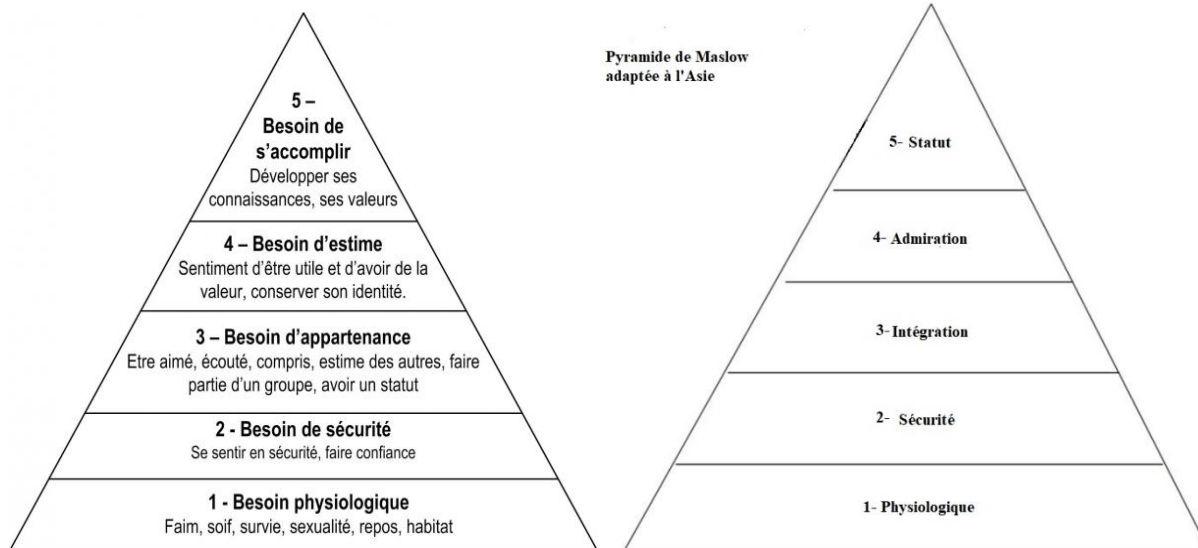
5 –
Besoin de s’accomplir
Développer ses connaissances, ses valeurs

4 – Besoin d’estime
Sentiment d’être utile et d’avoir de la valeur, conserver son identité.

3 – Besoin d’appartenance
Etre aimé, écouté, compris, estime des autres, faire partie d’un groupe, avoir un statut

2 - Besoin de sécurité
Se sentir en sécurité, faire confiance

1 - Besoin physiologique
Faim, soif, survie, sexualité, repos, habitat

Pyramide de Maslow adaptée à l'Asie

5- Statut

4- Admiration

3- Intégration

2- Sécurité

1- Physiologique